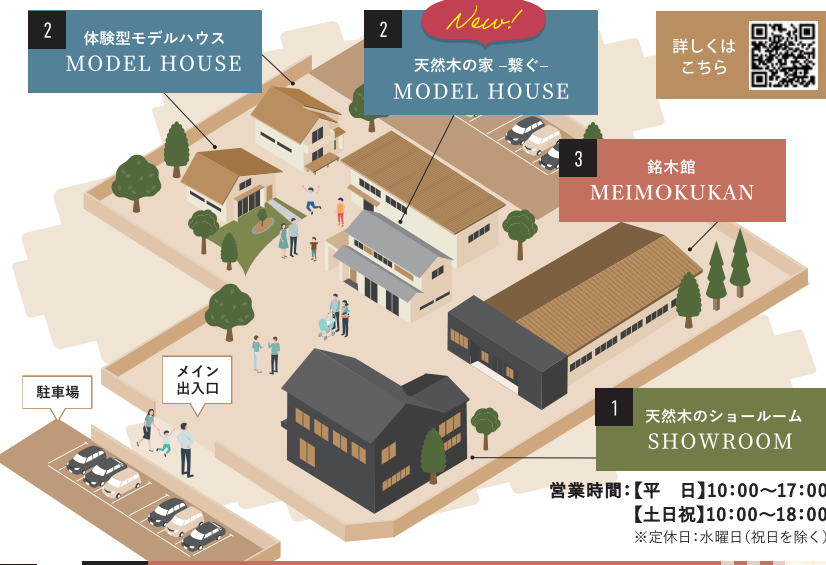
2
体験型モデルハウス
MODEL HOUSE

New!
2
天然木の家 –繋ぐ–
MODEL HOUSE

詳しくは
こちら

3
銘木館
MEIMOKUKAN

駐車場

メイン
出入口

1
天然木のショールーム
SHOWROOM

営業時間:【平　日】10:00〜17:00
【土日祝】10:00〜18:00
※定休日:水曜日(祝日を除く)